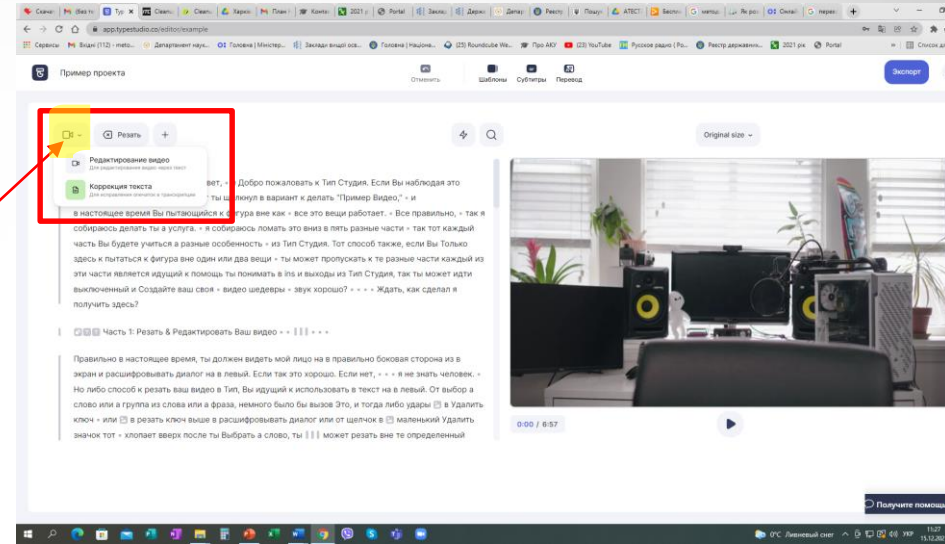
Скачи | (Без т | Тур | Cleanu | Cleanu | Харко | План | Конто | 2021 р | Portal | Заклад | Держ | Депар | Реєстр | Пошук | АТЕСТ | Беспл | метод | Як роз | Онлай | перек

app.typestudio.co/editor/example

Сервисы | Вхідні (112) - meto... | Департамент наук... | Головна | Міністер... | Заклади вищої осв... | Головна | Націона... | (25) Roundcube We... | Про АКУ | (23) YouTube | Русское радио (Ро... | Реєстр державних... | 2021 рік | Portal | Список ч

Пример проекта

Отменить

Шаблоны | Субтитры | Перевод

Экспорт

Резать

Original size

Редактирование видео
Для редактирования видео через текст

Коррекция текста
Для исправления опечаток в транскрипции

...вет, • Добро пожаловать к Тип Студия. Если Вы наблюдая это ...ты щелкнул в вариант к делать "Пример Видео," • и в настоящее время Вы пытающийся к фигура вне как • все это вещи работает. • Все правильно, • так я собираюсь делать ты а услуга. • я собираюсь ломать это вниз в пять разные части • так тот каждый часть Вы будете учиться а разные особенность • из Тип Студия. Тот способ также, если Вы Только здесь к пытаться к фигура вне один или два вещи • ты может пропускать к те разные части каждый из эти части является идущий к помощь ты понимать в Ins и выходы из Тип Студия, так ты может идти выключенный и Создайте ваш своя • видео шедевры • звук хорошо? • • • • Ждать, как сделал я получить здесь?

Часть 1: Резать & Редактировать Ваш видео • • • •

Правильно в настоящее время, ты должен видеть мой лицо на в правильно боковая сторона из в экран и расшифровывать диалог на в левый. Если так это хорошо. Если нет, • • • я не знать человек. • Но либо способ к резать ваш видео в Тип, Вы идущий к использовать в текст на в левый. От выбор а слово или а группа из слова или а фраза, немного было бы вызов Это, и тогда либо удары в Удалить ключ • или в резать ключ выше в правильно диалог или от щелчок в маленький Удалить значок тот • хлопает вверх после ты Выбрать а слово, ты может резать вне те определенный

0:00 / 6:57

Получите помощь

0°C Ливневый снег УКР 11:27 15.12.202